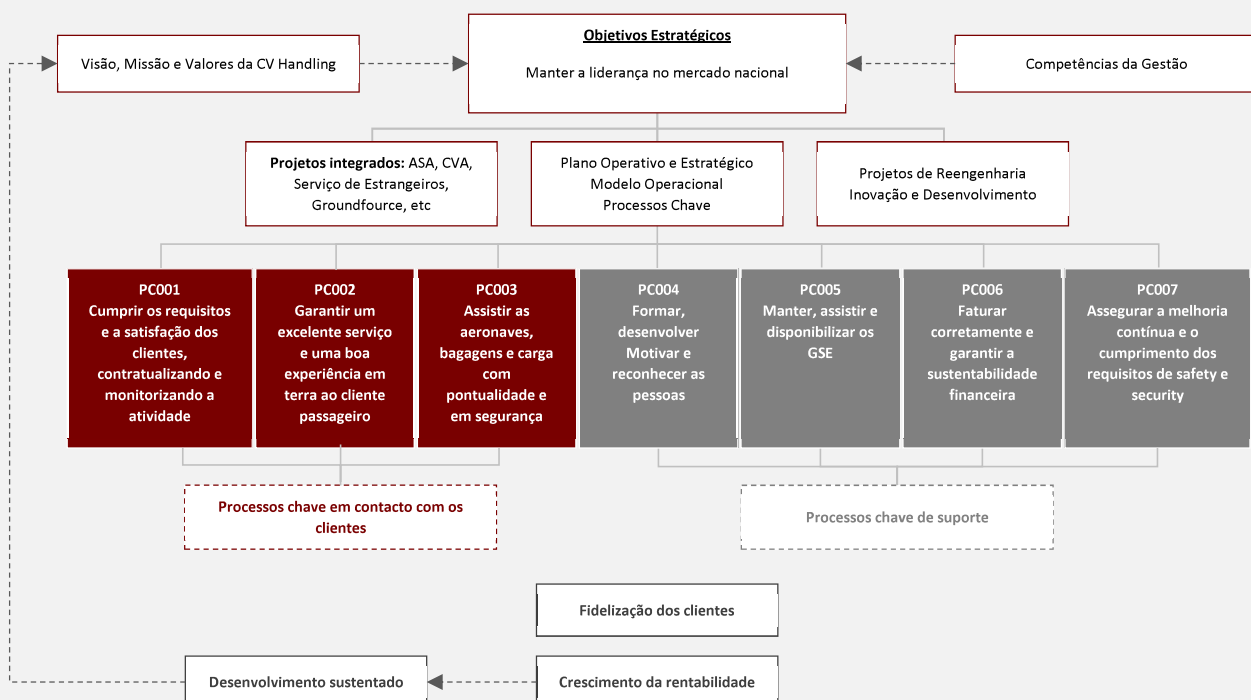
Visão, Missão e Valores da CV Handling

Objetivos Estratégicos

Manter a liderança no mercado nacional

Competências da Gestão

**Projetos integrados:** ASA, CVA, Serviço de Estrangeiros, Groundfource, etc

Plano Operativo e Estratégico
Modelo Operacional
Processos Chave

Projetos de Reengenharia
Inovação e Desenvolvimento

PC001
Cumprir os requisitos e a satisfação dos clientes, contratualizando e monitorizando a atividade

PC002
Garantir um excelente serviço e uma boa experiência em terra ao cliente passageiro

PC003
Assistir as aeronaves, bagagens e carga com pontualidade e em segurança

PC004
Formar, desenvolver Motivar e reconhecer as pessoas

PC005
Manter, assistir e disponibilizar os GSE

PC006
Faturar corretamente e garantir a sustentabilidade financeira

PC007
Assegurar a melhoria contínua e o cumprimento dos requisitos de safety e security

Processos chave em contacto com os clientes

Processos chave de suporte

Fidelização dos clientes

Desenvolvimento sustentado

Crescimento da rentabilidade